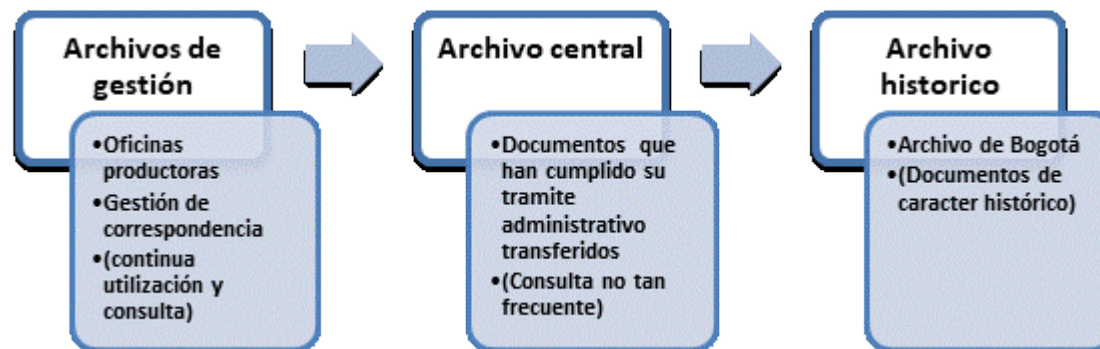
Archivos de gestión

•Oficinas productoras
•Gestión de correspondencia
•(continua utilización y consulta)

Archivo central

•Documentos que han cumplido su tramite administrativo transferidos
•(Consulta no tan frecuente)

Archivo historico

•Archivo de Bogotá
•(Documentos de caracter histórico)